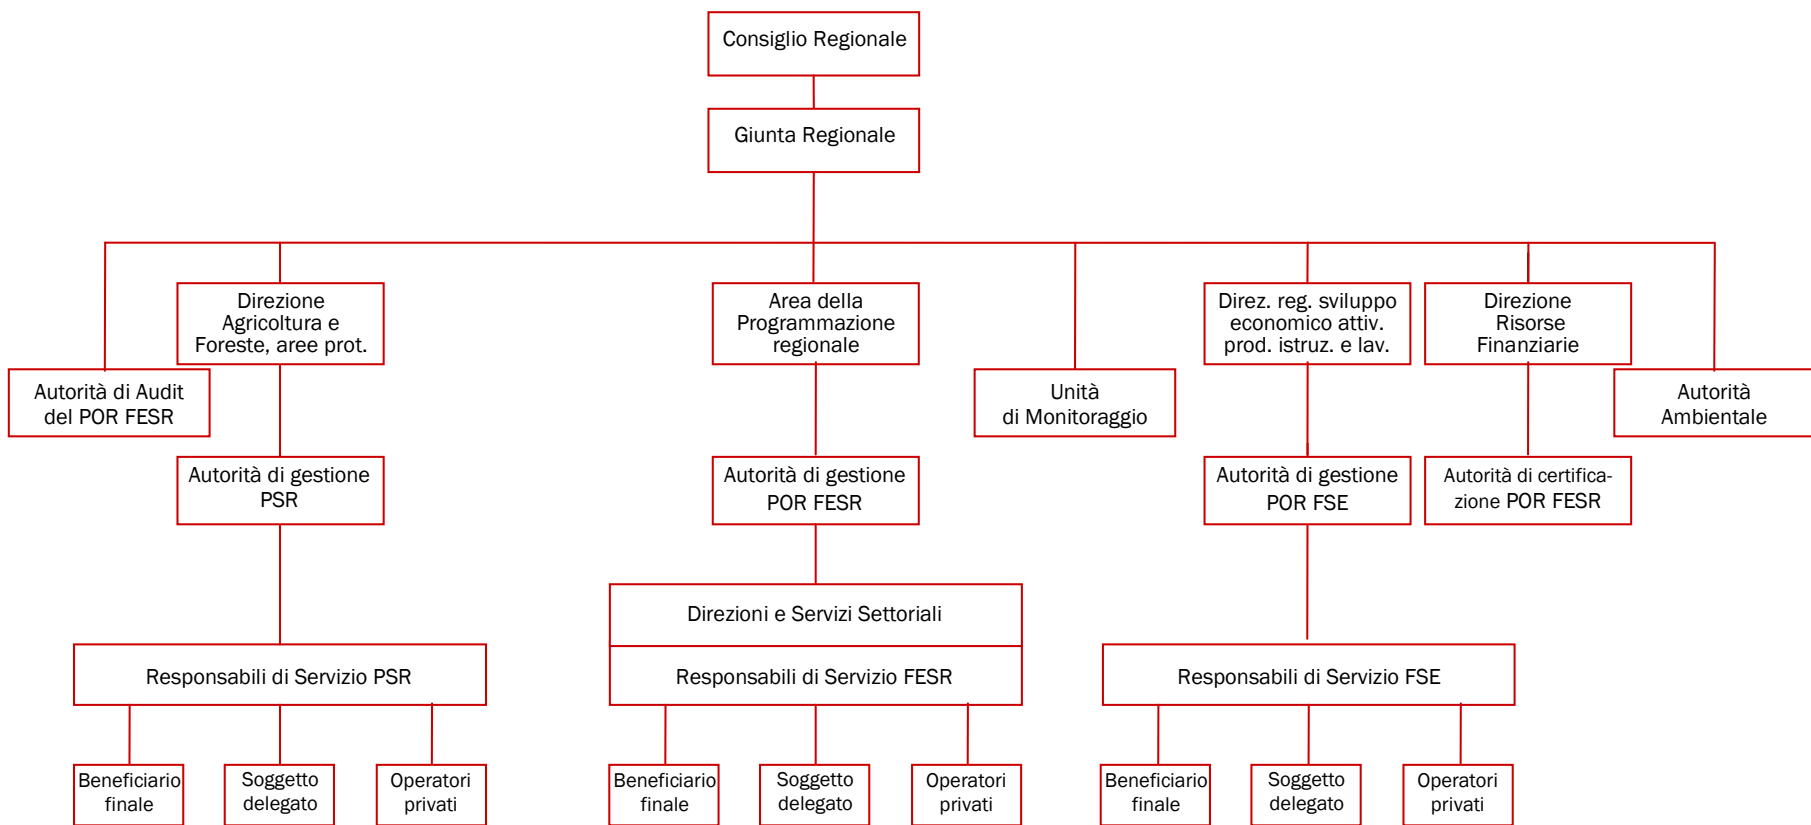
Consiglio Regionale

Giunta Regionale

Direzione Agricoltura e Foreste, aree prot.

Area della Programmazione regionale

Direz. reg. sviluppo economico attiv. prod. istruz. e lav.

Direzione Risorse Finanziarie

Autorità di Audit del POR FESR

Unità di Monitoraggio

Autorità Ambientale

Autorità di gestione PSR

Autorità di gestione POR FESR

Autorità di gestione POR FSE

Autorità di certificazione POR FESR

Direzioni e Servizi Settoriali

Responsabili di Servizio PSR

Responsabili di Servizio FESR

Responsabili di Servizio FSE

Beneficiario finale

Soggetto delegato

Operatori privati

Beneficiario finale

Soggetto delegato

Operatori privati

Beneficiario finale

Soggetto delegato

Operatori privati